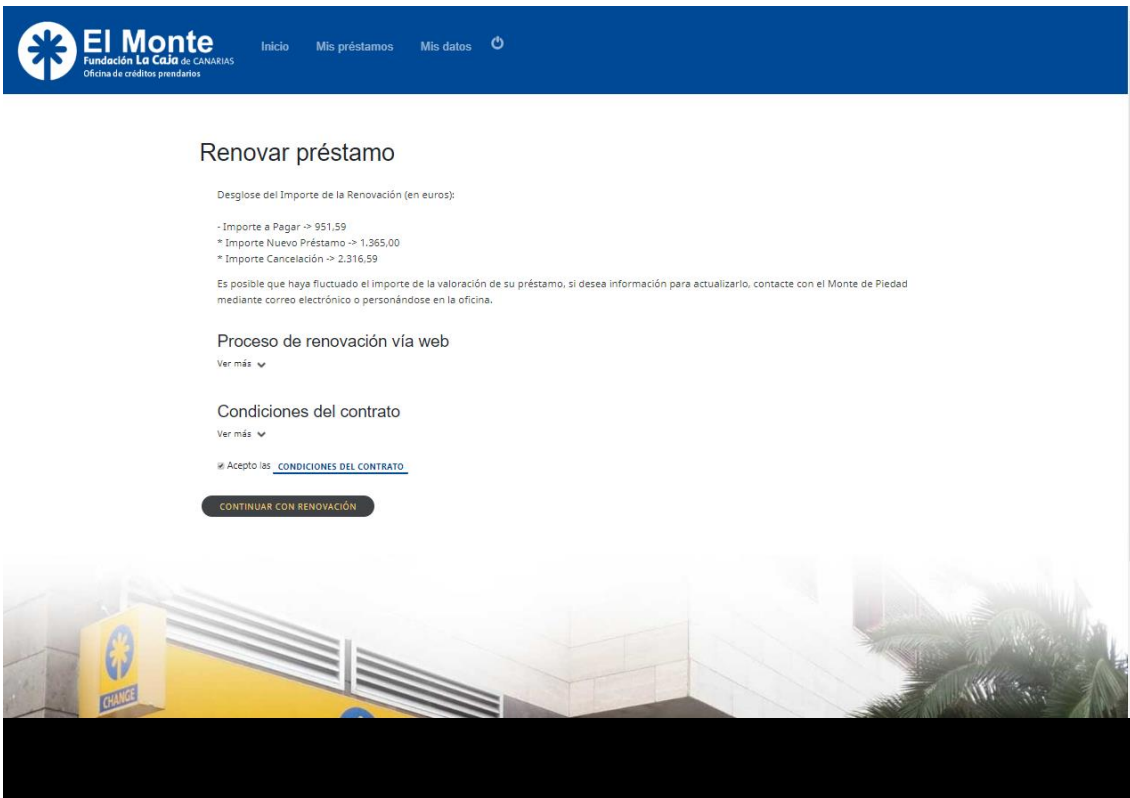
El Monte
Fundación La Caja de CANARIAS
Oficina de créditos prendarios

Inicio Mis préstamos Mis datos

Renovar préstamo

Desglose del Importe de la Renovación (en euros):

- Importe a Pagar -> 951,59
* Importe Nuevo Préstamo -> 1.365,00
* Importe Cancelación -> 2.316,59

Es posible que haya fluctuado el importe de la valoración de su préstamo, si desea información para actualizarlo, contacte con el Monte de Piedad mediante correo electrónico o personándose en la oficina.

Proceso de renovación vía web
Ver más

Condiciones del contrato
Ver más

Acepto las CONDICIONES DEL CONTRATO

CONTINUAR CON RENOVACIÓN

CHANGE